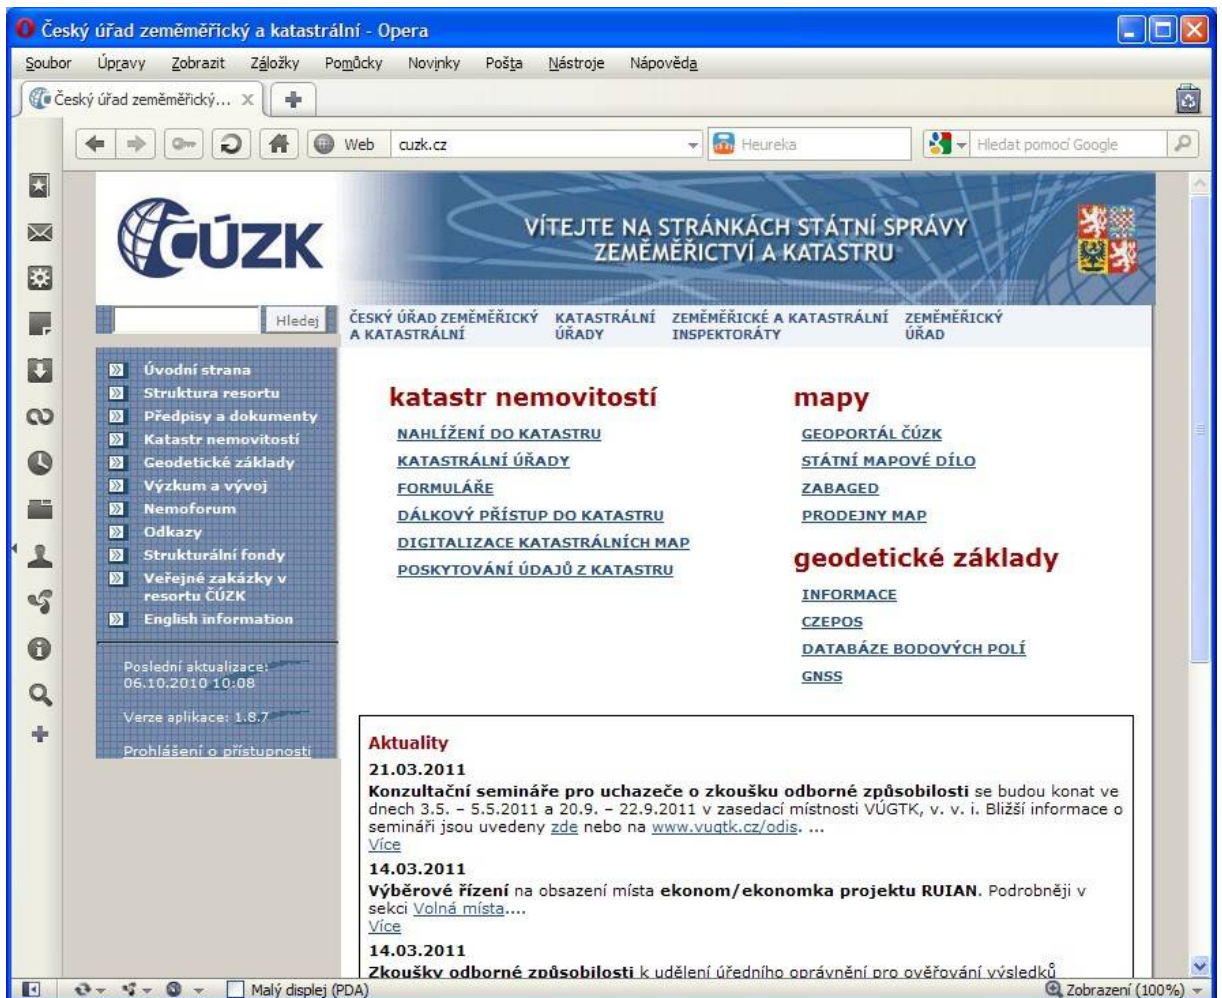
Český úřad zeměměřický a katastrální - Opera

Soubor Úpravy Zobrazit Záložky Pomůcky Novinky Pošta Nástroje Nápověda

Český úřad zeměměřický...

Web cuzk.cz

Heureka

Hledat pomocí Google

ČÚZK

VÍTEJTE NA STRÁNKÁCH STÁTNÍ SPRÁVY ZEMĚMĚŘICTVÍ A KATASTRU

Hledej

ČESKÝ ÚŘAD ZEMĚMĚŘICKÝ A KATASTRÁLNÍ
KATASTRÁLNÍ ÚŘADY
ZEMĚMĚŘICKÉ A KATASTRÁLNÍ INSPEKTORÁTY
ZEMĚMĚŘICKÝ ÚŘAD

Úvodní strana
Struktura resortu
Předpisy a dokumenty
Katastr nemovitostí
Geodetické základy
Výzkum a vývoj
Nemoforum
Odkazy
Strukturální fondy
Veřejné zakázky v resortu ČÚZK
English information

Poslední aktualizace: 06.10.2010 10:08

Verze aplikace: 1.8.7

Prohlášení o přístupnosti

katastr nemovitostí

NAHLÍŽENÍ DO KATASTRU
KATASTRÁLNÍ ÚŘADY
FORMULÁŘE
DÁLKOVÝ PŘÍSTUP DO KATASTRU
DIGITALIZACE KATASTRÁLNÍCH MAP
POSKYTOVÁNÍ ÚDAJŮ Z KATASTRU

mapy

GEOPORTÁL ČÚZK
STÁTNÍ MAPOVÉ DÍLO
ZABAGED
PRODEJNY MAP

geodetické základy

INFORMACE
CZEPOS
DATABÁZE BODOVÝCH POLÍ
GNSS

Aktuality

21.03.2011

Konzultační semináře pro uchazeče o zkoušku odborné způsobilosti se budou konat ve dnech 3.5. – 5.5.2011 a 20.9. – 22.9.2011 v zasedací místnosti VÚGTK, v. v. i. Bližší informace o semináři jsou uvedeny zde nebo na www.vugtk.cz/odis. ...
Více

14.03.2011

Výběrové řízení na obsazení místa ekonom/ekonomka projektu RUIAN. Podrobněji v sekci Volná místa....
Více

14.03.2011

Zkoušky odborné způsobilosti k udělení úředního oprávnění pro ověřování výsledků

Malý displej (PDA)

Zobrazení (100%)